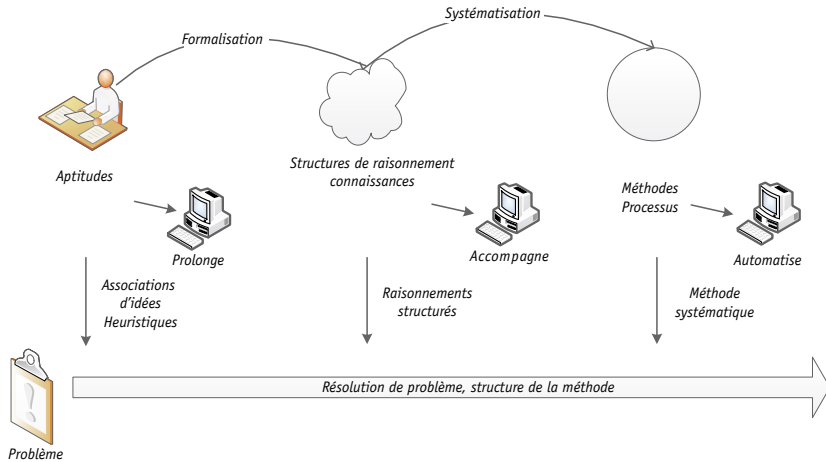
Systématisation

Formalisation

Aptitudes

Structures de raisonnement connaissances

Méthodes Processus

Prolonge

Accompagne

Automatise

Associations d'idées Heuristiques

Raisonnements structurés

Méthode systématique

Résolution de problème, structure de la méthode

Problème